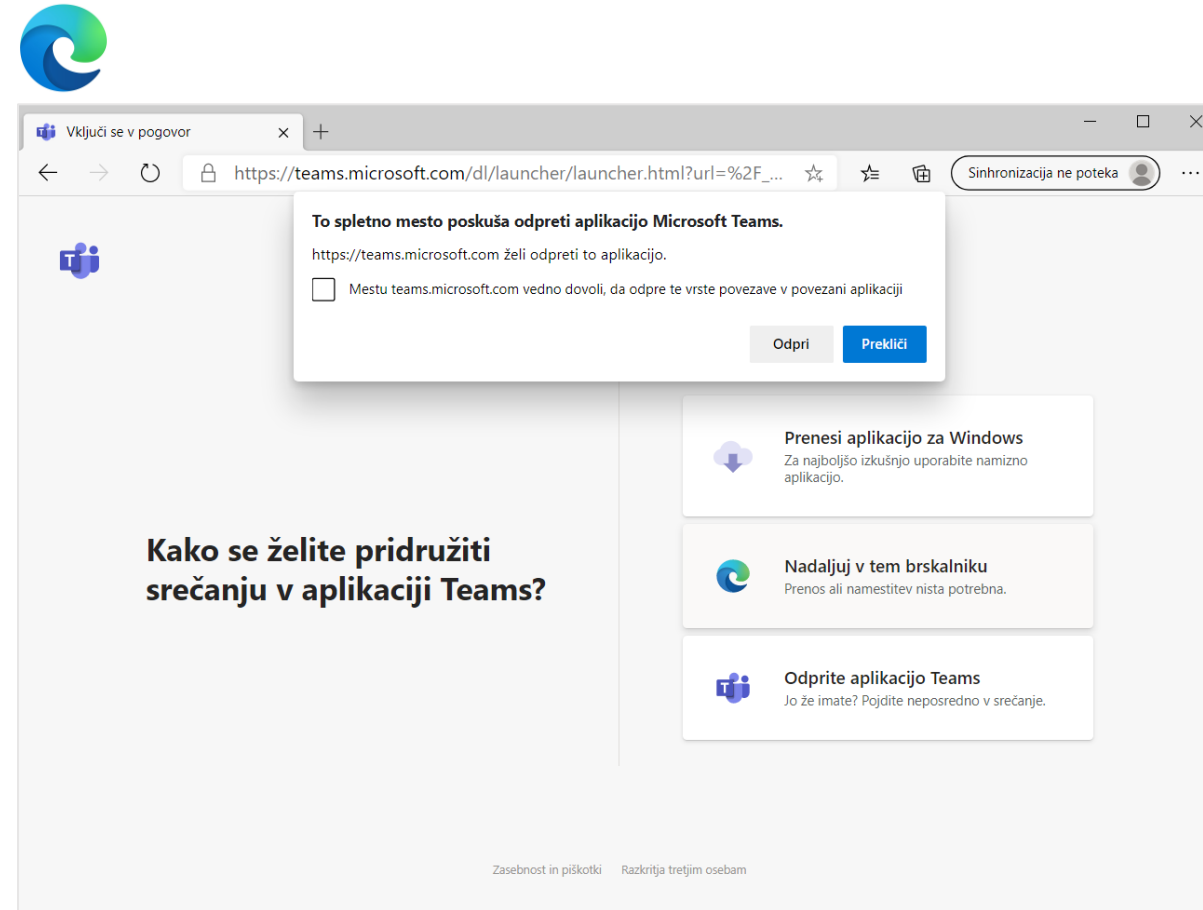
Vključi se v pogovor

https://teams.microsoft.com/dl/launcher/launcher.html?url=%2F_...

Sinhronizacija ne poteka

To spletno mesto poskuša odpreti aplikacijo Microsoft Teams.

https://teams.microsoft.com želi odpreti to aplikacijo.

Mestu teams.microsoft.com vedno dovoli, da odpre te vrste povezave v povezani aplikaciji

Odpri

Prekliči

Kako se želite pridružiti srečanju v aplikaciji Teams?

Prenesi aplikacijo za Windows
Za najboljšo izkušnjo uporabite namizno aplikacijo.

Nadaljuj v tem brskalniku
Prenos ali namestitev nista potrebna.

Odprite aplikacijo Teams
Jo že imate? Pojdite neposredno v srečanje.

Zasebnost in piškotki   Razkritja tretjim osebam